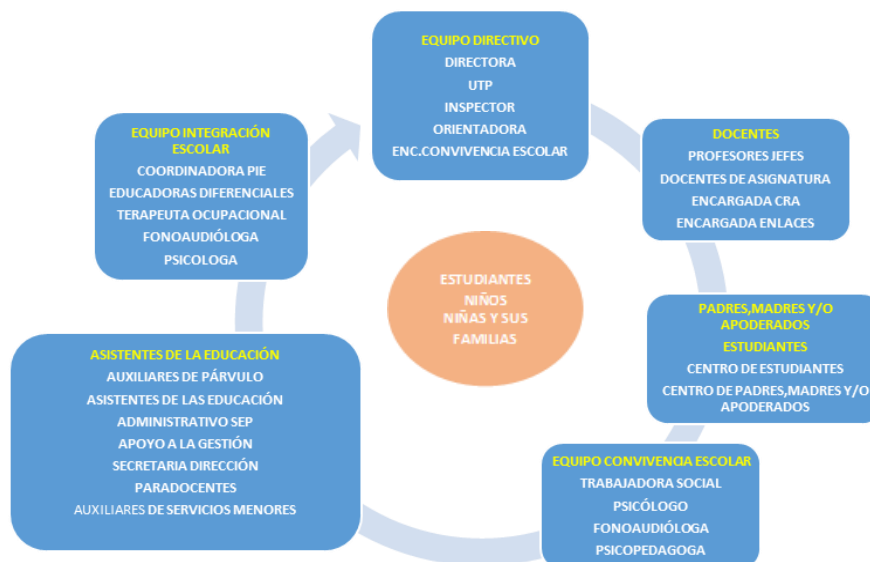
EQUIPO DIRECTIVO
DIRECTORA
UTP
INSPECTOR
ORIENTADORA
ENC.CONVIVENCIA ESCOLAR

DOCENTES
PROFESORES JEFES
DOCENTES DE ASIGNATURA
ENCARGADA CRA
ENCARGADA ENLACES

PADRES,MADRES Y/O APODERADOS
ESTUDIANTES
CENTRO DE ESTUDIANTES
CENTRO DE PADRES,MADRES Y/O APODERADOS

EQUIPO CONVIVENCIA ESCOLAR
TRABAJADORA SOCIAL
PSICÓLOGO
FONOAUDIÓLOGA
PSICOPEDAGOGA

ASISTENTES DE LA EDUCACIÓN
AUXILIARES DE PÁRVULO
ASISTENTES DE LAS EDUCACIÓN
ADMINISTRATIVO SEP
APOYO A LA GESTIÓN
SECRETARIA DIRECCIÓN
PARADOCENTES
AUXILIARES DE SERVICIOS MENORES

EQUIPO INTEGRACIÓN ESCOLAR
COORDINADORA PIE
EDUCADORAS DIFERENCIALES
TERAPEUTA OCUPACIONAL
FONOAUDIÓLOGA
PSICOLOGA

ESTUDIANTES
NIÑOS
NIÑAS Y SUS
FAMILIAS